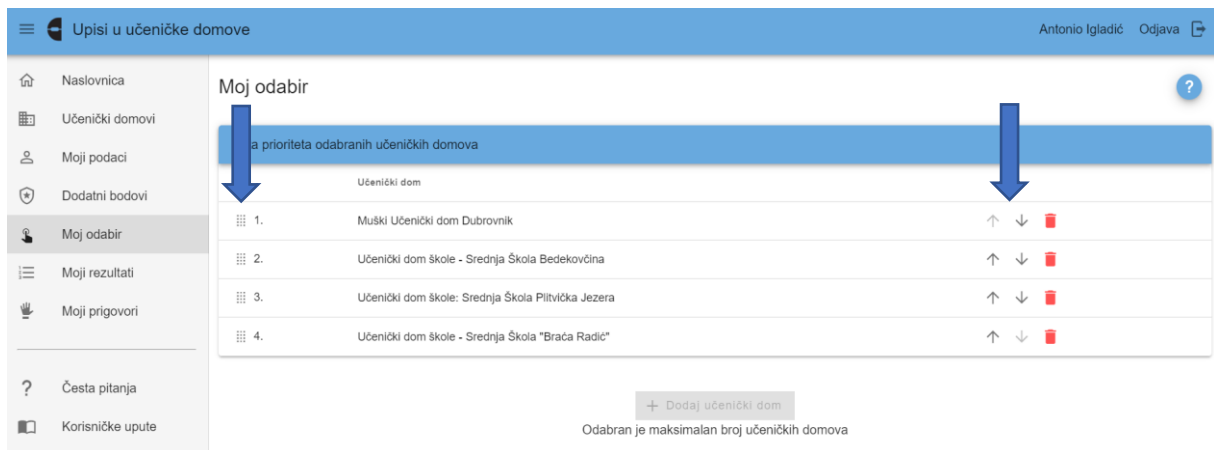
Upisi u učeničke domove

Antonio Igladić Odjava

Naslovnica
Učenički domovi
Moji podaci
Dodatni bodovi
Moj odabir
Moji rezultati
Moji prigovori

Česta pitanja
Korisničke upute

Moj odabir

?

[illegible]a prioriteta odabranih učeničkih domova

| | Učenički dom |
|---|---|
| 1. | Muški Učenički dom Dubrovnik |
| 2. | Učenički dom škole - Srednja Škola Bedekovčina |
| 3. | Učenički dom škole: Srednja Škola Plitvička Jezera |
| 4. | Učenički dom škole - Srednja Škola "Braća Radić" |

+ Dodaj učenički dom

Odabran je maksimalan broj učeničkih domova